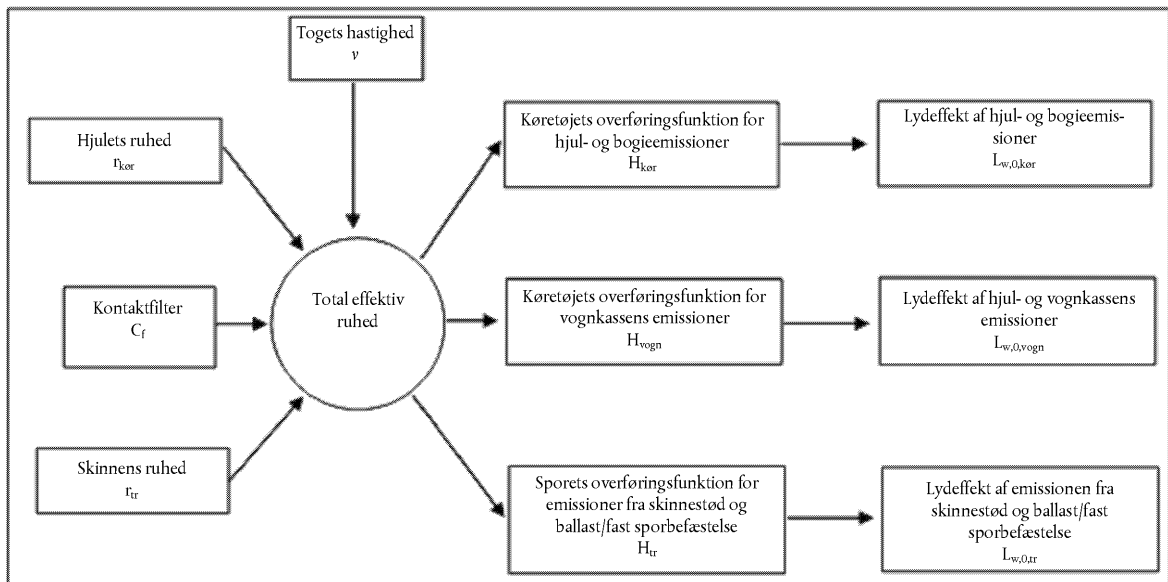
Togets hastighed
$v$

Hjulets ruhed
$r_{kør}$

Kontaktfilter
$C_f$

Skinnens ruhed
$r_{tr}$

Total effektiv ruhed

Køretøjets overføringsfunktion for hjul- og bogieemissioner
$H_{kør}$

Lydeffekt af hjul- og bogieemissioner
$L_{w,0,kør}$

Køretøjets overføringsfunktion for vognkassens emissioner
$H_{vogn}$

Lydeffekt af hjul- og vognkassens emissioner
$L_{w,0,vogn}$

Sporets overføringsfunktion for emissioner fra skinnestød og ballast/fast sporbefæstelse
$H_{tr}$

Lydeffekt af emissionen fra skinnestød og ballast/fast sporbefæstelse
$L_{w,0,tr}$